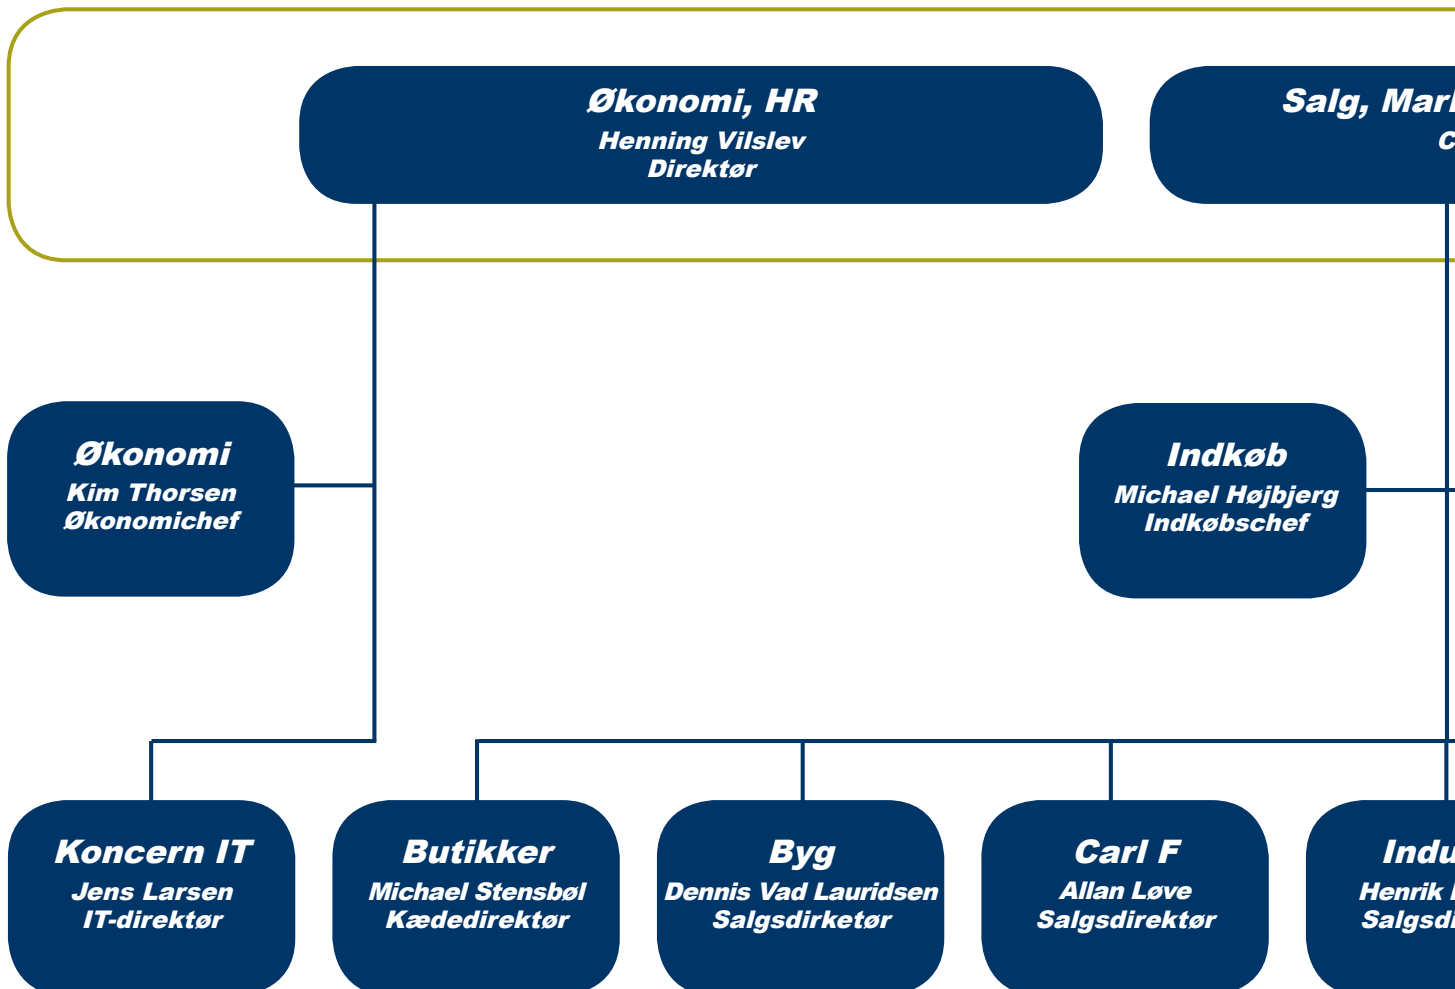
Økonomi, HR
Henning Vilslev
Direktør

Salg, Mar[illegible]
C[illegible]

Økonomi
Kim Thorsen
Økonomichef

Indkøb
Michael Højbjerg
Indkøbschef

Koncern IT
Jens Larsen
IT-direktør

Butikker
Michael Stensbøl
Kædedirektør

Byg
Dennis Vad Lauridsen
Salgsdirketør

Carl F
Allan Løve
Salgsdirektør

Indu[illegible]
Henrik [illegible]
Salgsd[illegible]